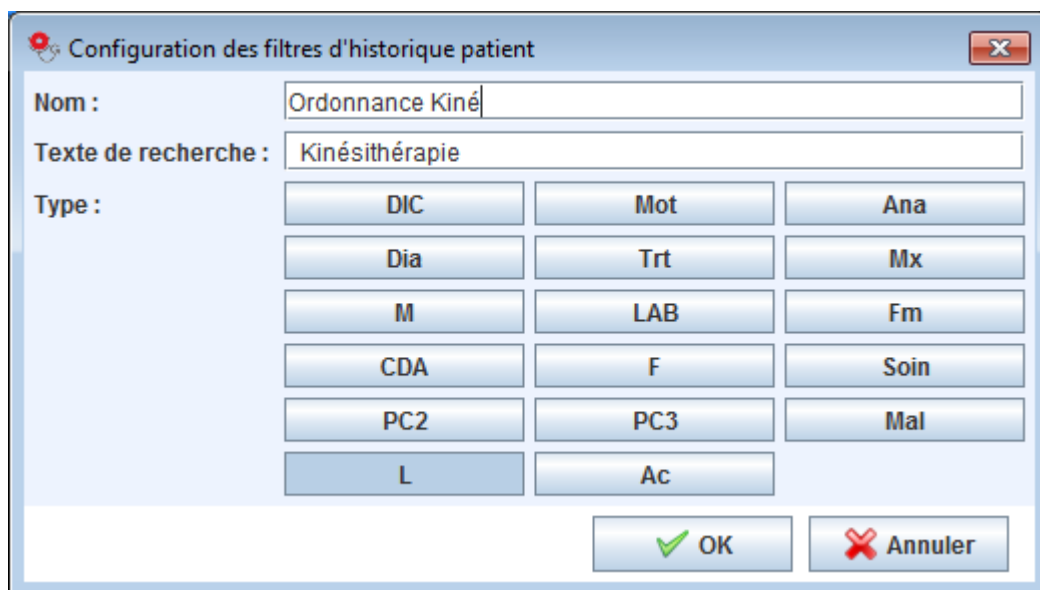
Configuration des filtres d'historique patient

Nom : Ordonnance Kiné

Texte de recherche : Kinésithérapie

Type :

| DIC | Mot | Ana |
|---|---|---|
| Dia | Trt | Mx |
| M | LAB | Fm |
| CDA | F | Soin |
| PC2 | PC3 | Mal |
| L | Ac | |

OK Annuler